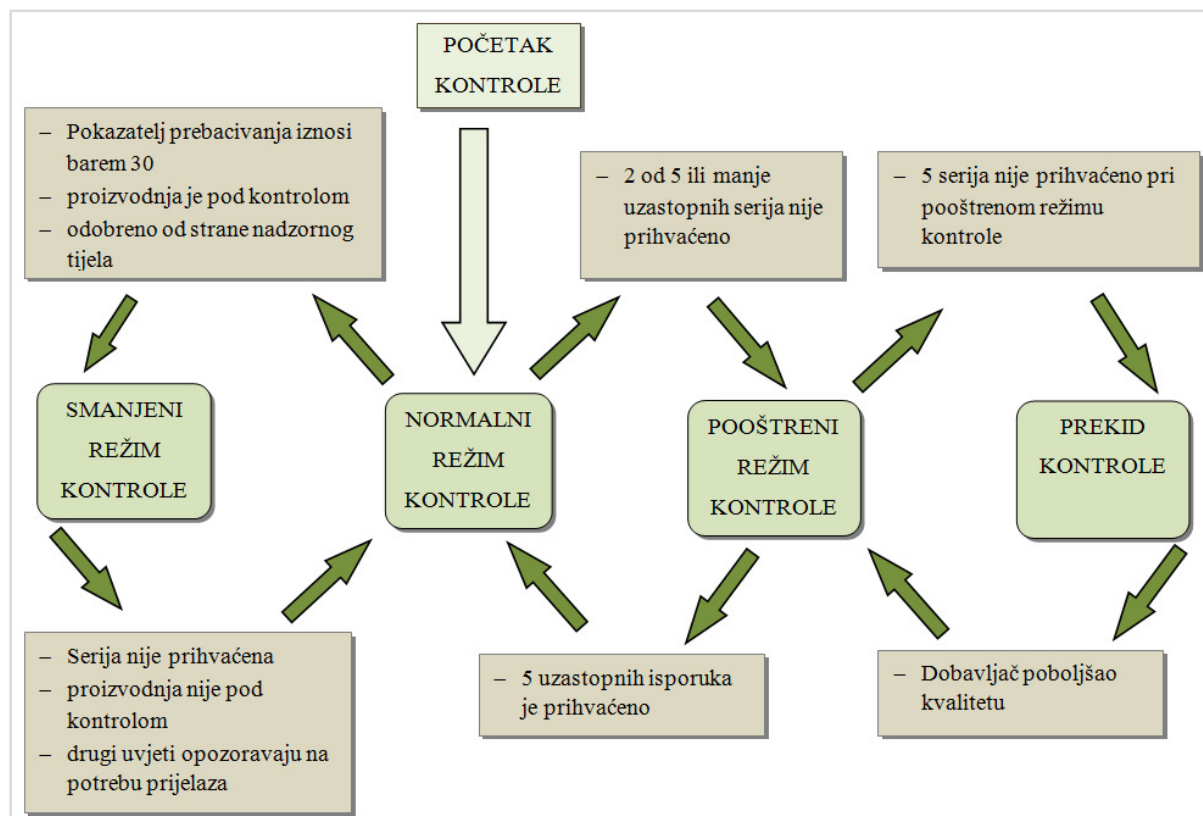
POČETAK KONTROLE

– Pokazatelj prebacivanja iznosi barem 30
– proizvodnja je pod kontrolom
– odobreno od strane nadzornog tijela

– 2 od 5 ili manje uzastopnih serija nije prihvaćeno

– 5 serija nije prihvaćeno pri pooštrenom režimu kontrole

SMANJENI REŽIM KONTROLE

NORMALNI REŽIM KONTROLE

POOŠTRENI REŽIM KONTROLE

PREKID KONTROLE

– Serija nije prihvaćena
– proizvodnja nije pod kontrolom
– drugi uvjeti opozoravaju na potrebu prijelaza

– 5 uzastopnih isporuka je prihvaćeno

– Dobavljač poboljšao kvalitetu